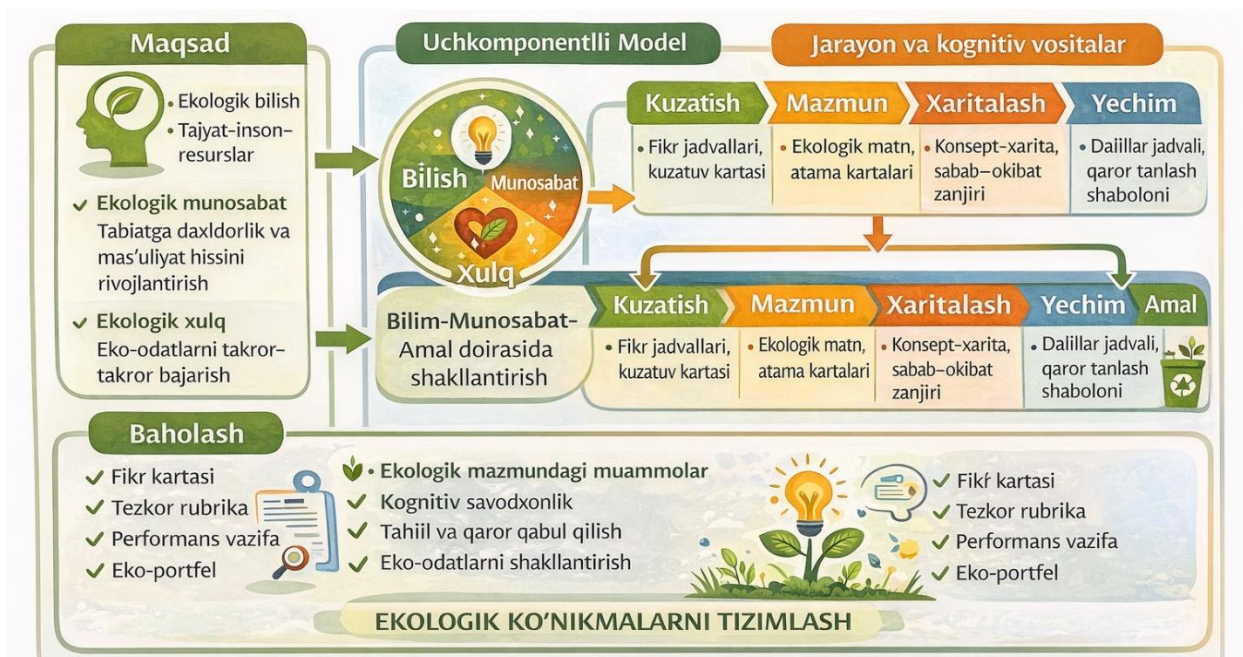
Maqsad

• Ekologik bilish
• Tajyat-inson-resurslar

✔ Ekologik munosabat
Tabiatga daxldorlik va mas'uliyat hissini rivojlantirish

✔ Ekologik xulq
Eko-odatlarni takror-takror bajarish

Uchkomponentlli Model

Bilish
Munosabat
Xulq

Jarayon va kognitiv vositalar

| Kuzatish | Mazmun | Xaritalash | Yechim |
|---|---|---|---|
| • Fikr jadvallari, kuzatuv kartasi | • Ekologik matn, atama kartalari | • Konsept-xarita, sabab-okibat zanjiri | • Daillar jadvali, qaror tanlash shaboloni |

Bilim-Munosabat-Amal doirasida shakllantirish

| Kuzatish | Mazmun | Xaritalash | Yechim | Amal |
|---|---|---|---|---|
| • Fikr jadvallari, kuzatuv kartasi | • Ekologik matn, atama kartalari | • Konsept-xarita, sabab-okibat zanjiri | • Dalillar jadvali, qaror tanlash shaboloni | |

Baholash

✔ Fikr kartasi
✔ Tezkor rubrika
✔ Performans vazifa
✔ Eko-portfel

• Ekologik mazmundagi muammolar
✔ Kognitiv savodxonlik
✔ Tahiil va qaror qabul qilish
✔ Eko-odatlarni shakllantirish

✔ Fikr kartasi
✔ Tezkor rubrika
✔ Performans vazifa
✔ Eko-portfel

EKOLOGIK KO'NIKMALARNI TIZIMLASH